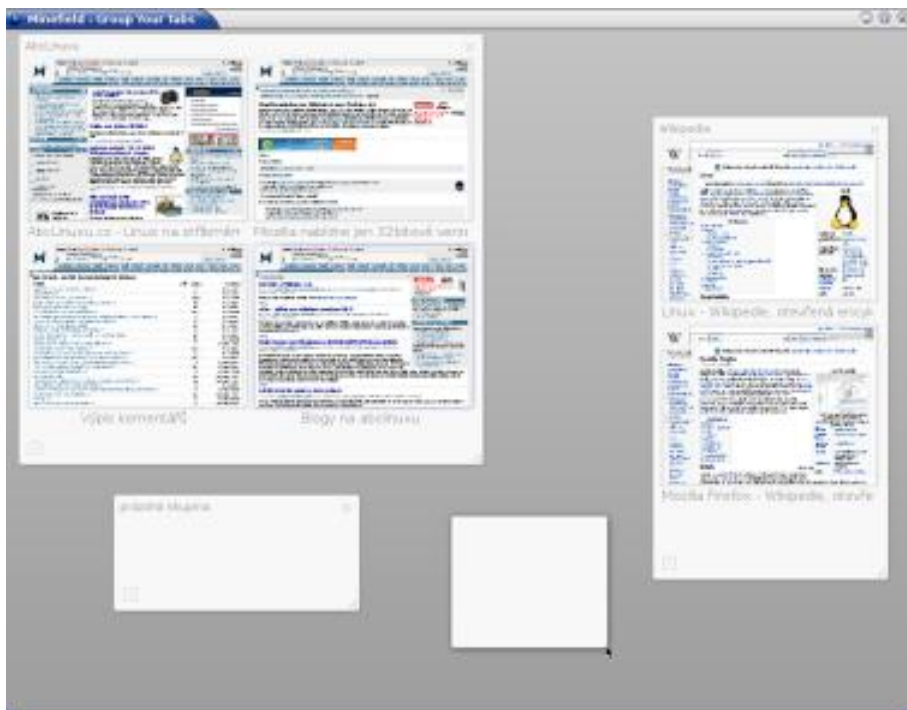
Minefield - Group Your Tabs

AbcLinuxu

AbcLinuxu.cz - Linux na stříbrném

Mozilla nabízne jen 32bitové verzi

Výpis komentářů

Blogy na abclinuxu

Wikipedie

Linux - Wikipedie, otevřená encyk

Mozilla Firefox - Wikipedie, otevře

prázdná skupina